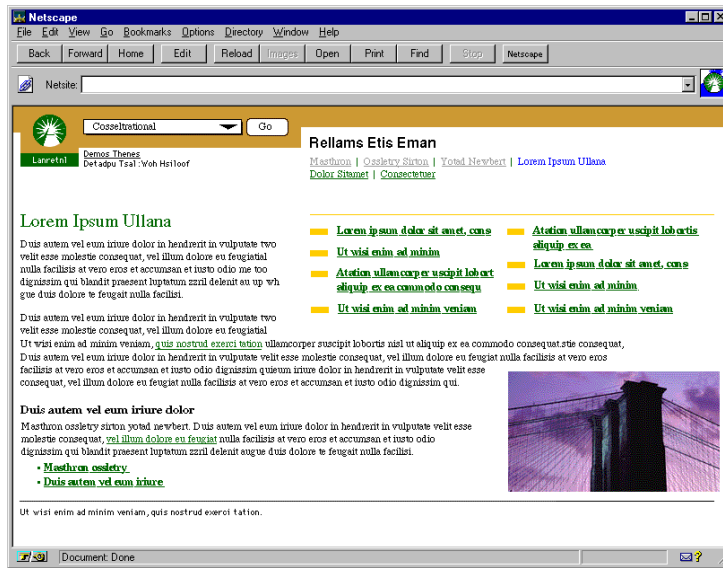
Netscape

File Edit View Go Bookmarks Options Directory Window Help

Back Forward Home Edit Reload Images Open Print Find Stop Netscape

Netsite:

Cosseltrational Go

Lanretnl

Demos Thenes
Detadpu Tsal :Woh Hsiloof

Rellams Etis Eman

Masthron | Ossletry Sirton | Yotad Newbert | Lorem Ipsum Ullana
Dolor Sitamet | Consectetuer

Lorem Ipsum Ullana

Duis autem vel eum iriure dolor in hendrerit in vulputate two velit esse molestie consequat, vel illum dolore eu feugiatial nulla facilisis at vero eros et accumsan et iusto odio me too dignissim qui blandit praesent luptatum zzril delenit au up wh gue duis dolore te feugait nulla facilisi.

Lorem ipsum dolor sit amet, cons

Ut wisi enim ad minim

Atation ullamcorper uscipit lobort aliquip ex ea commodo conseq u

Ut wisi enim ad minim veniam

Atation ullamcorper uscipit lobortis aliquip ex ea

Lorem ipsum dolor sit amet, cons

Ut wisi enim ad minim

Ut wisi enim ad minim veniam

Duis autem vel eum iriure dolor in hendrerit in vulputate two velit esse molestie consequat, vel illum dolore eu feugiatial Ut wisi enim ad minim veniam, quis nostrud exerci tation ullamcorper suscipit lobortis nisl ut aliquip ex ea commodo consequat.stie consequat, Duis autem vel eum iriure dolor in hendrerit in vulputate velit esse molestie consequat, vel illum dolore eu feugiat nulla facilisis at vero eros facilisis at vero eros et accumsan et iusto odio dignissim quieum iriure dolor in hendrerit in vulputate velit esse consequat, vel illum dolore eu feugiat nulla facilisis at vero eros et accumsan et iusto odio dignissim qui.

Duis autem vel eum iriure dolor

Masthron ossletry sirton yotad newbert. Duis autem vel eum iriure dolor in hendrerit in vulputate velit esse molestie consequat, vel illum dolore eu feugiat nulla facilisis at vero eros et accumsan et iusto odio dignissim qui blandit praesent luptatum zzril delenit augue duis dolore te feugait nulla facilisi.

• Masthron ossletry
• Duis autem vel eum iriure

Ut wisi enim ad minim veniam, quis nostrud exerci tation.

Document: Done